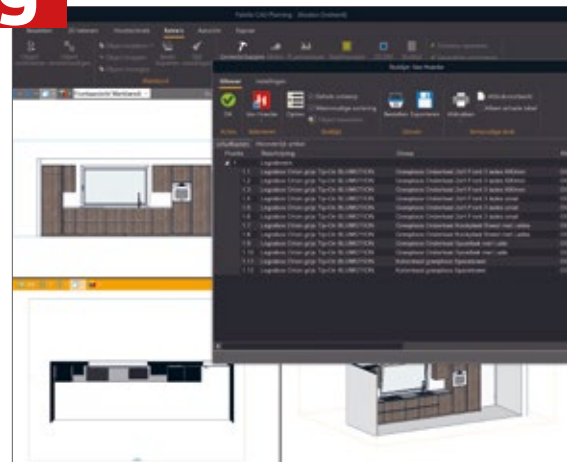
9

Palette CAD Planning - [Keuken Overzicht]

Vooraanzicht/Wandaanzicht

Bestellijst Van Hoeckel

Afronden Instellingen

OK Van Hoeckel Opties Bestellen Exporteren Afdrukken

Actie Selecteren Bestellijst Opslaan Verzendlijst

Lijstdeel Wandkast

| Positie | Beschrijving | Groep |
|---|---|---|
| 1 | Logeskast | |
| 1.1 | Logeskast Orion grijs Tip-On BLUMOTION | Ovenplaats Onderkast 2x1 F-lock 3 lades 600mm |
| 1.2 | Logeskast Orion grijs Tip-On BLUMOTION | Ovenplaats Onderkast 2x1 F-lock 3 lades 600mm |
| 1.3 | Logeskast Orion grijs Tip-On BLUMOTION | Ovenplaats Onderkast 2x1 F-lock 3 lades 600mm |
| 1.4 | Logeskast Orion grijs Tip-On BLUMOTION | Ovenplaats Onderkast 2x1 F-lock 3 lades smal |
| 1.5 | Logeskast Orion grijs Tip-On BLUMOTION | Ovenplaats Onderkast 2x1 F-lock 3 lades smal |
| 1.6 | Logeskast Orion grijs Tip-On BLUMOTION | Ovenplaats Onderkast 2x1 F-lock 3 lades smal |
| 1.7 | Logeskast Orion grijs Tip-On BLUMOTION | Ovenplaats Onderkast Kookplaat Greep met Lades |
| 1.8 | Logeskast Orion grijs Tip-On BLUMOTION | Ovenplaats Onderkast Kookplaat Greep met Lades |
| 1.9 | Logeskast Orion grijs Tip-On BLUMOTION | Ovenplaats Onderkast Spoelbak met Lade |
| 1.10 | Logeskast Orion grijs Tip-On BLUMOTION | Ovenplaats Onderkast Spoelbak met Lade |
| 1.11 | Logeskast Orion grijs Tip-On BLUMOTION | Kolomkast greeploos Spoelcent |
| 1.12 | Logeskast Orion grijs Tip-On BLUMOTION | Kolomkast greeploos Spoelcent |